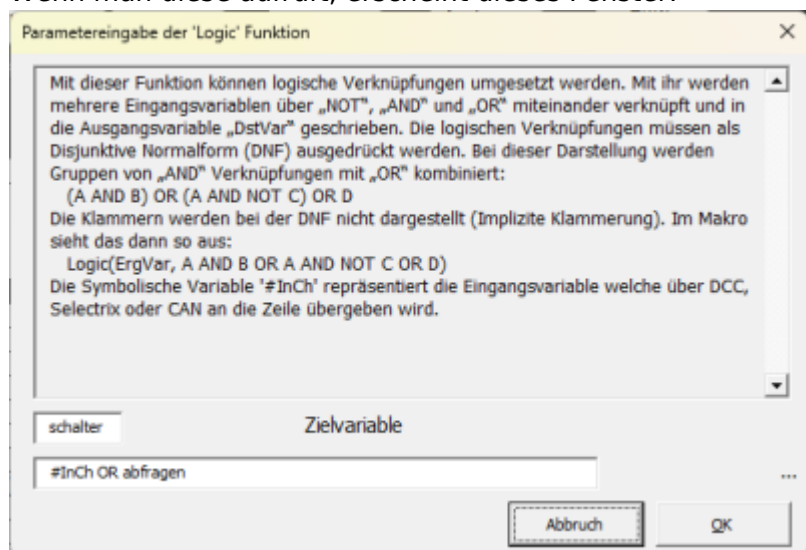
Wenn man diese dann an, erscheint dieses Fenster

Parametereingabe der 'Logic' Funktion

×

Mit dieser Funktion können logische Verknüpfungen umgesetzt werden. Mit ihr werden mehrere Eingangsvariablen über „NOT", „AND" und „OR" miteinander verknüpft und in die Ausgangsvariable „DstVar" geschrieben. Die logischen Verknüpfungen müssen als Disjunktive Normalform (DNF) ausgedrückt werden. Bei dieser Darstellung werden Gruppen von „AND" Verknüpfungen mit „OR" kombiniert:
(A AND B) OR (A AND NOT C) OR D
Die Klammern werden bei der DNF nicht dargestellt (Implizite Klammerung). Im Makro sieht das dann so aus:
Logic(ErgVar, A AND B OR A AND NOT C OR D)
Die Symbolische Variable '#InCh' repräsentiert die Eingangsvariable welche über DCC, Selectrix oder CAN an die Zeile übergeben wird.

schalter

Zielvariable

#InCh OR abfragen

...

Abbruch

OK